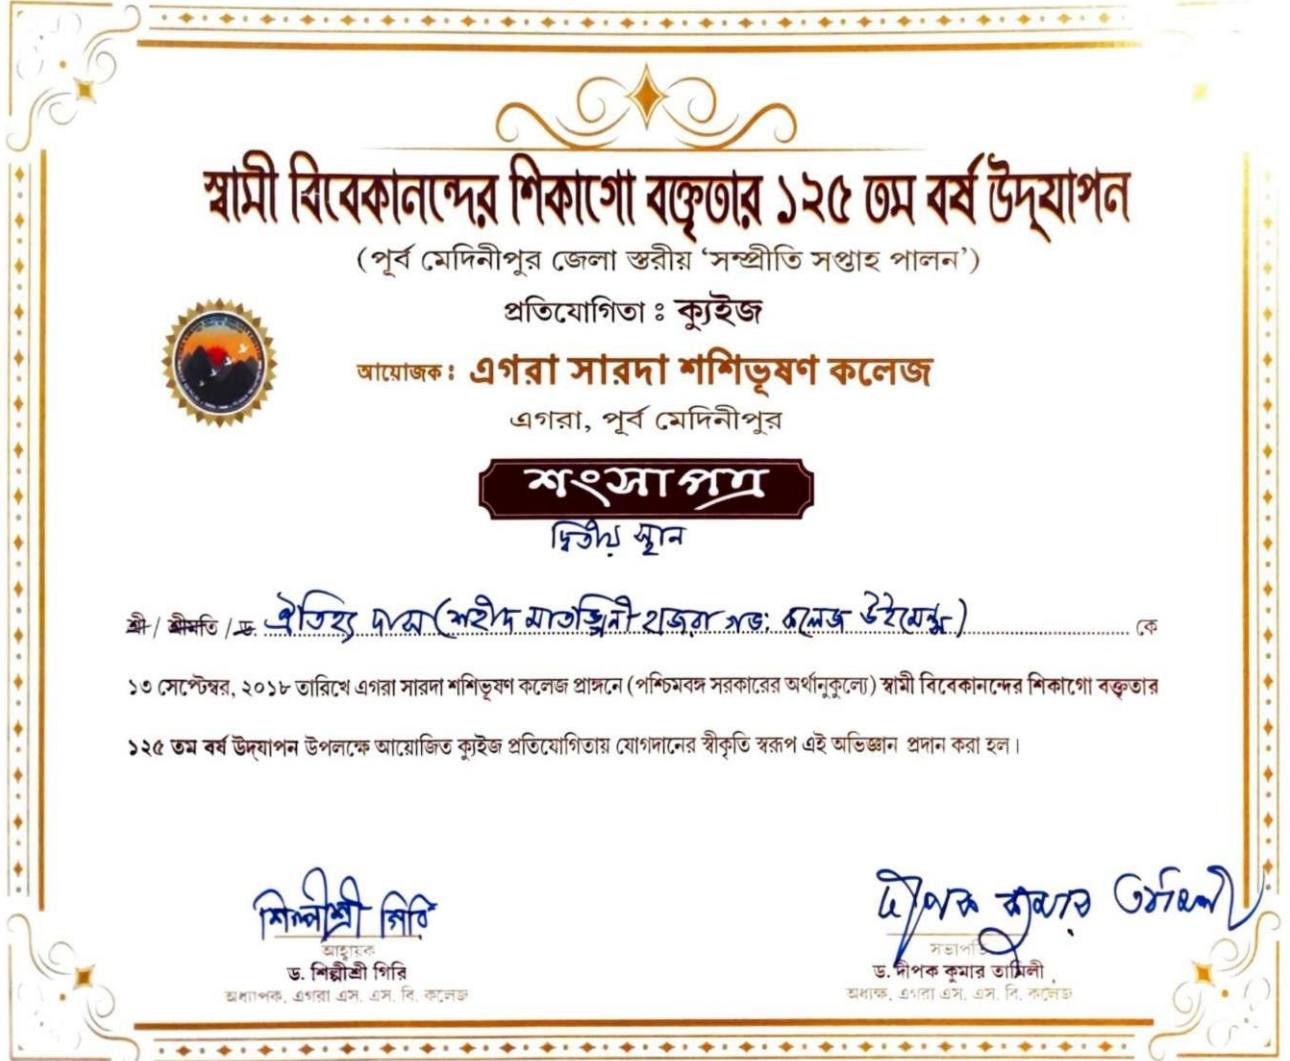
স্বামী বিবেকানন্দের শিকাগো বক্তৃতার ১২৫ তম বর্ষ উদ্‌যাপন

(পূর্ব মেদিনীপুর জেলা স্তরীয় 'সম্প্রীতি সপ্তাহ পালন')

প্রতিযোগিতা : ক্যুইজ

আয়োজক : এগরা সারদা শশিভূষণ কলেজ

এগরা, পূর্ব মেদিনীপুর

শংসাপত্র

দ্বিতীয় স্থান

শ্রী / শ্রীমতি / ড. ঐতিহ্য দাস (শহীদ মাতঙ্গিনী হাজরা গভ: কলেজ উইমেন্স) কে

১৩ সেপ্টেম্বর, ২০১৮ তারিখে এগরা সারদা শশিভূষণ কলেজ প্রাঙ্গনে (পশ্চিমবঙ্গ সরকারের অর্থানুকুল্যে) স্বামী বিবেকানন্দের শিকাগো বক্তৃতার ১২৫ তম বর্ষ উদ্‌যাপন উপলক্ষে আয়োজিত ক্যুইজ প্রতিযোগিতায় যোগদানের স্বীকৃতি স্বরূপ এই অভিজ্ঞান প্রদান করা হল।

শিল্পীশ্রী গিরি
আহ্বায়ক
ড. শিল্পীশ্রী গিরি
অধ্যাপক, এগরা এস. এস. বি. কলেজ

দীপক কুমার তামিলী
সভাপতি
ড. দীপক কুমার তামিলী
অধ্যক্ষ, এগরা এস. এস. বি. কলেজ